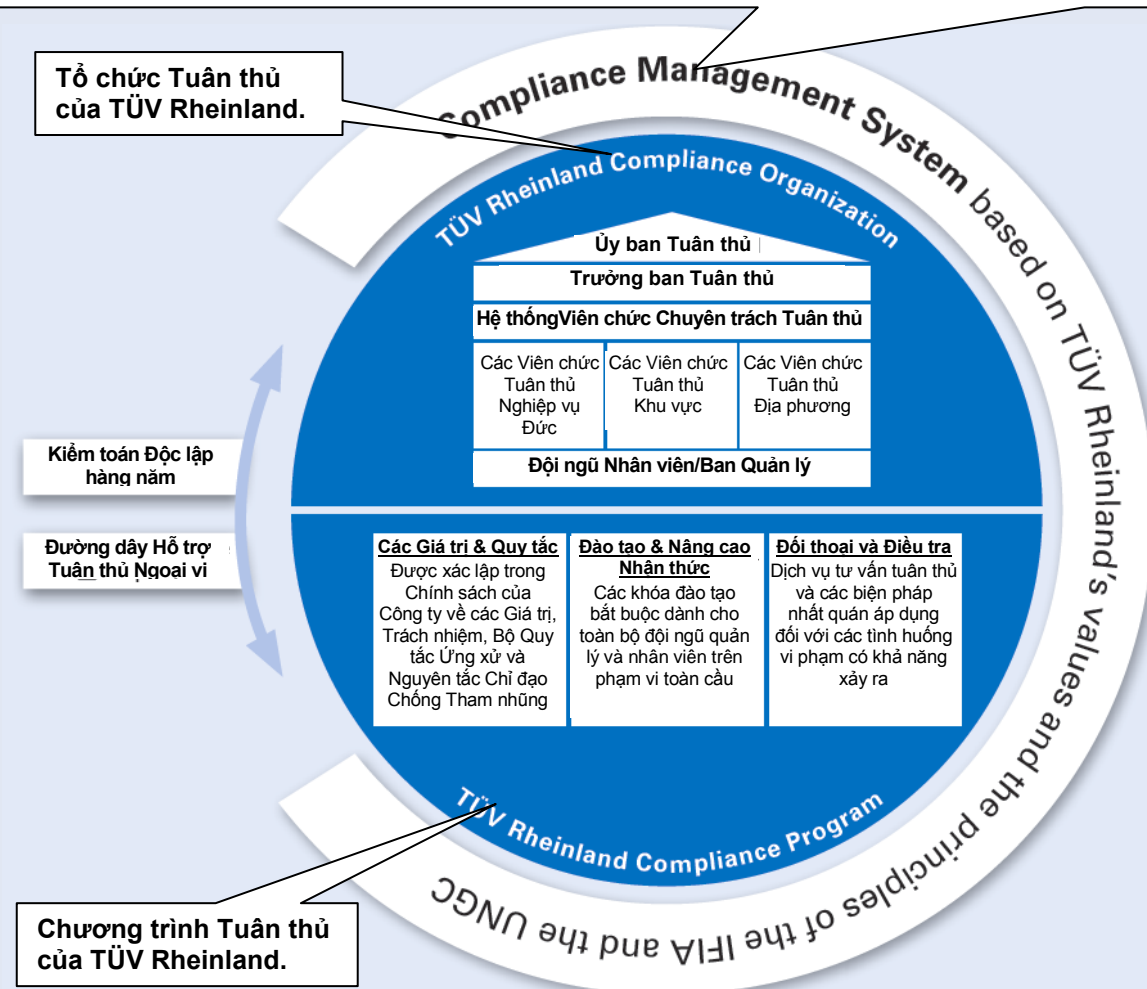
Tổ chức Tuân thủ của TÜV Rheinland.

Compliance Management System based on TÜV Rheinland's values and the principles of the IFIA and the UNGC

TÜV Rheinland Compliance Organization

Ủy ban Tuân thủ

Trưởng ban Tuân thủ

Hệ thốngViên chức Chuyên trách Tuân thủ

Các Viên chức Tuân thủ Nghiệp vụ Đức

Các Viên chức Tuân thủ Khu vực

Các Viên chức Tuân thủ Địa phương

Đội ngũ Nhân viên/Ban Quản lý

Kiểm toán Độc lập hàng năm

Đường dây Hỗ trợ Tuân thủ Ngoại vi

Các Giá trị & Quy tắc
Được xác lập trong Chính sách của Công ty về các Giá trị, Trách nhiệm, Bộ Quy tắc Ứng xử và Nguyên tắc Chỉ đạo Chống Tham nhũng

Đào tạo & Nâng cao Nhận thức
Các khóa đào tạo bắt buộc dành cho toàn bộ đội ngũ quản lý và nhân viên trên phạm vi toàn cầu

Đối thoại và Điều tra
Dịch vụ tư vấn tuân thủ và các biện pháp nhất quán áp dụng đối với các tình huống vi phạm có khả năng xảy ra

TÜV Rheinland Compliance Program

Chương trình Tuân thủ của TÜV Rheinland.